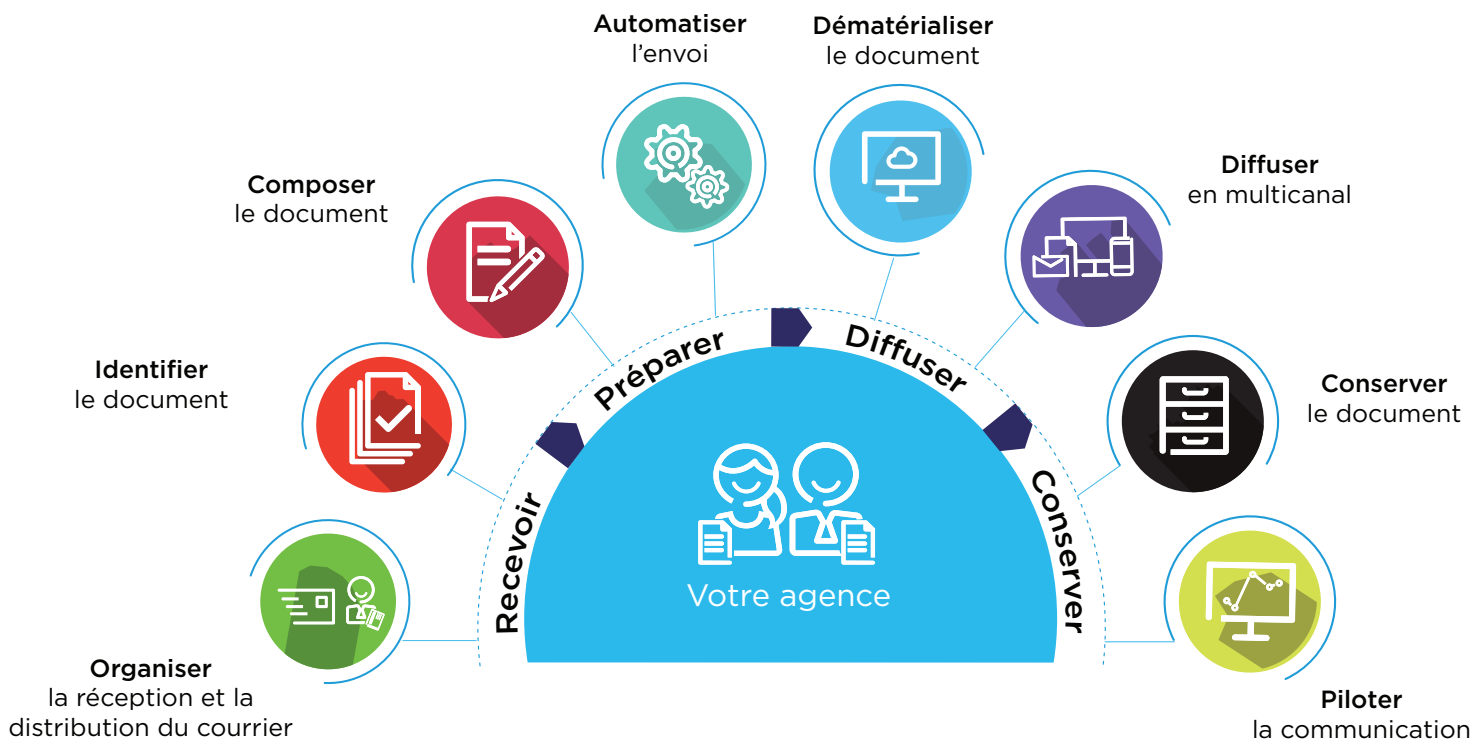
Automatiser
l'envoi

Dématérialiser
le document

Composer
le document

Diffuser
en multicanal

Identifier
le document

Conserver
le document

Organiser
la réception et la distribution du courrier

Piloter
la communication

Recevoir

Préparer

Diffuser

Conserver

Votre agence